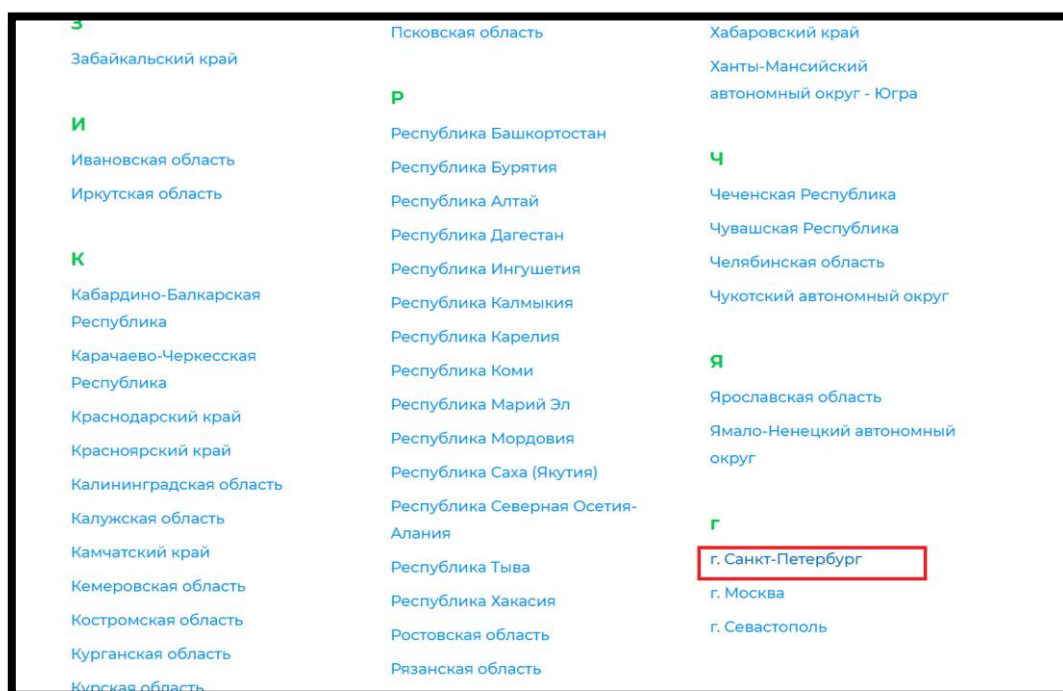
З
Забайкальский край

И
Ивановская область
Иркутская область

К
Кабардино-Балкарская Республика
Карачаево-Черкесская Республика
Краснодарский край
Красноярский край
Калининградская область
Калужская область
Камчатский край
Кемеровская область
Костромская область
Курганская область
Курская область

Псковская область

Р
Республика Башкортостан
Республика Бурятия
Республика Алтай
Республика Дагестан
Республика Ингушетия
Республика Калмыкия
Республика Карелия
Республика Коми
Республика Марий Эл
Республика Мордовия
Республика Саха (Якутия)
Республика Северная Осетия-Алания
Республика Тыва
Республика Хакасия
Ростовская область
Рязанская область

Хабаровский край
Ханты-Мансийский автономный округ - Югра

Ч
Чеченская Республика
Чувашская Республика
Челябинская область
Чукотский автономный округ

Я
Ярославская область
Ямало-Ненецкий автономный округ

г
г. Санкт-Петербург
г. Москва
г. Севастополь